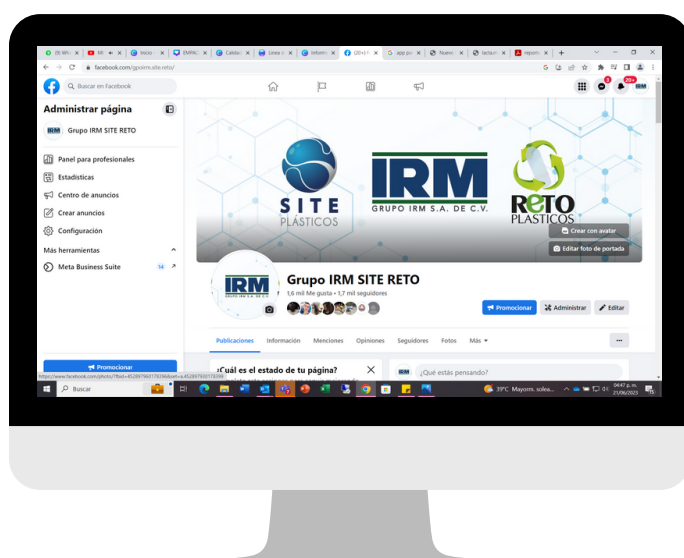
(9) Wh | Mi | Inicio | EMPAQ | Calida | Línea | Inform | (20+) | app p | Nuevo | factu | reporte

facebook.com/gpoirm.site.reto/

Buscar en Facebook

3
20+

Administrar página

Grupo IRM SITE RETO

Panel para profesionales
Estadísticas
Centro de anuncios
Crear anuncios
Configuración

Más herramientas

Meta Business Suite 14

Promocionar

SITE PLÁSTICOS

IRM
GRUPO IRM S.A. DE C.V.

RETO PLASTICOS

Crear con avatar
Editar foto de portada

Grupo IRM SITE RETO
1,6 mil Me gusta • 1,7 mil seguidores

Promocionar
Administrar
Editar

Publicaciones Información Menciones Opiniones Seguidores Fotos Más

¿Cuál es el estado de tu página?

¿Qué estás pensando?

https://www.facebook.com/photo/?fbid=452897600178396&set=a.452897600178399

Buscar

39°C Mayorm. solea...
04:47 p. m.
21/06/2023